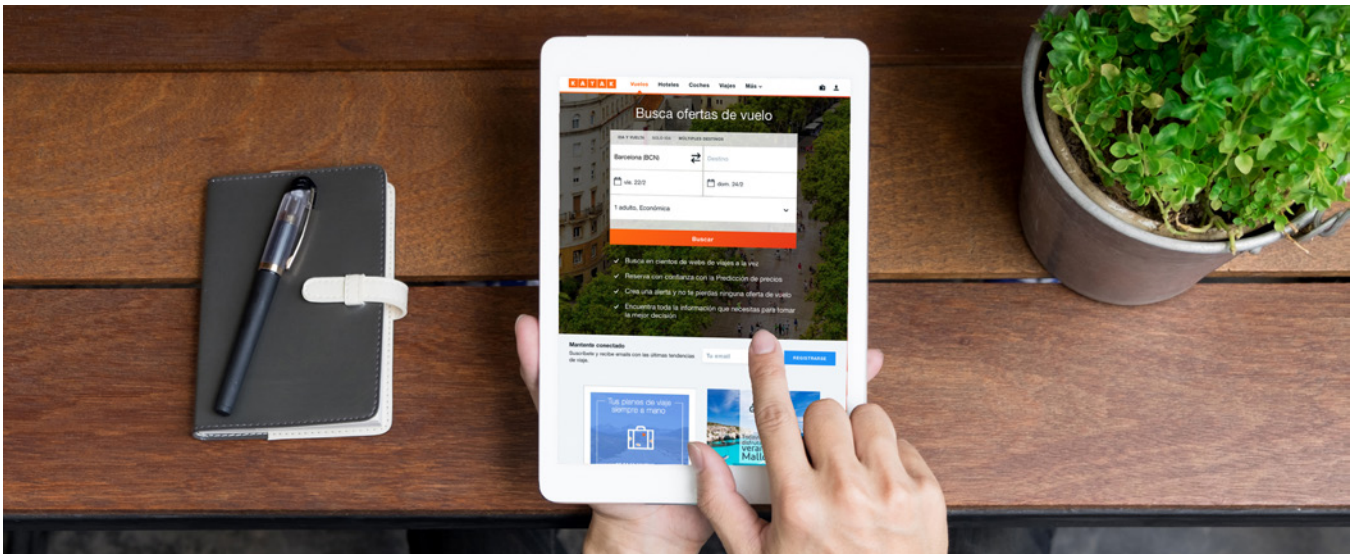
KAYAK Vuelos Hoteles Coches Viajes Más

Busca ofertas de vuelo

IDA Y VUELTA SOLO IDA MULTIPLES DESTINOS

Barcelona (BCN)

Destino

vie. 22/2

dom. 24/2

1 adulto, Económica

Buscar

Busca en cientos de webs de viajes a la vez

Reserva con confianza con la Predicción de precios

Crea una alerta y no te pierdas ninguna oferta de vuelo

Encuentra toda la información que necesitas para tomar la mejor decisión

Mantente conectado

Suscríbete y recibe emails con las últimas tendencias de viaje.

Tu email

REGISTRARSE

Tus planes de viaje siempre a mano

vera Mall